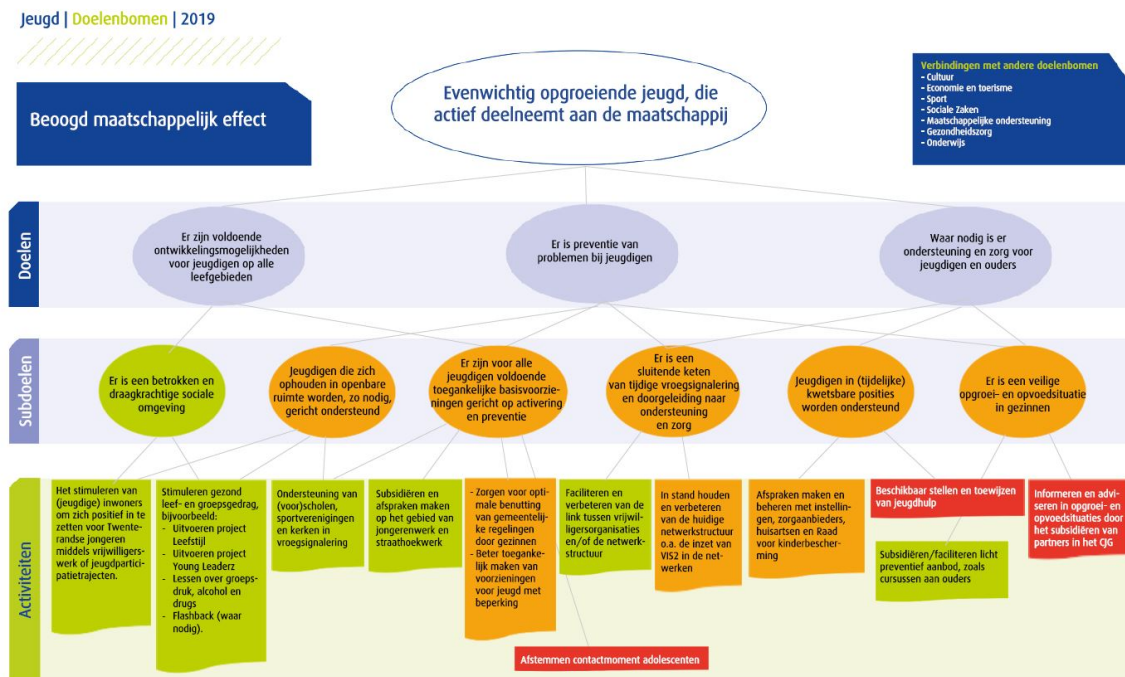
Jeugd | Doelenbomen | 2019

Beoogd maatschappelijk effect

Evenwichtig opgroeiende jeugd, die actief deelneemt aan de maatschappij

Verbindingen met andere doelenbomen
- Cultuur
- Economie en toerisme
- Sport
- Sociale Zaken
- Maatschappelijke ondersteuning
- Gezondheidszorg
- Onderwijs

Doelen

Er zijn voldoende ontwikkelingsmogelijkheden voor jeugdigen op alle leefgebieden

Er is preventie van problemen bij jeugdigen

Waar nodig is er ondersteuning en zorg voor jeugdigen en ouders

Subdoelen

Er is een betrokken en draagkrachtige sociale omgeving

Jeugdigen die zich ophouden in openbare ruimte worden, zo nodig, gericht ondersteund

Er zijn voor alle jeugdigen voldoende toegankelijke basisvoorzieningen gericht op activering en preventie

Er is een sluitende keten van tijdige vroegsignalering en doorgeleiding naar ondersteuning en zorg

Jeugdigen in (tijdelijke) kwetsbare posities worden ondersteund

Er is een veilige opgroei- en opvoedsituatie in gezinnen

Activiteiten

Het stimuleren van (jeugdige) inwoners om zich positief in te zetten voor Twenterandse jongeren middels vrijwilligerswerk of jeugdparticipatietrajecten.

Stimuleren gezond leef- en groepsgedrag, bijvoorbeeld:
- Uitvoeren project Leefstijl
- Uitvoeren project Young Leaderz
- Lessen over groepsdruk, alcohol en drugs
- Flashback (waar nodig).

Ondersteuning van (voor)scholen, sportverenigingen en kerken in vroegsignalering

Subsidiëren en afspraken maken op het gebied van jongerenwerk en straathoekwerk

- Zorgen voor optimale benutting van gemeentelijke regelingen door gezinnen
- Beter toegankelijk maken van voorzieningen voor jeugd met beperking

Faciliteren en verbeteren van de link tussen vrijwilligersorganisaties en/of de netwerkstructuur

In stand houden en verbeteren van de huidige netwerkstructuur o.a. de inzet van VIS2 in de netwerken

Afspraken maken en beheren met instellingen, zorgaanbieders, huisartsen en Raad voor kinderbescherming

Beschikbaar stellen en toewijzen van jeugdhulp

Informeren en adviseren in opgroei- en opvoedsituaties door het subsidiëren van partners in het CJG

Subsidiëren/faciliteren licht preventief aanbod, zoals cursussen aan ouders

Afstemmen contactmoment adolescenten